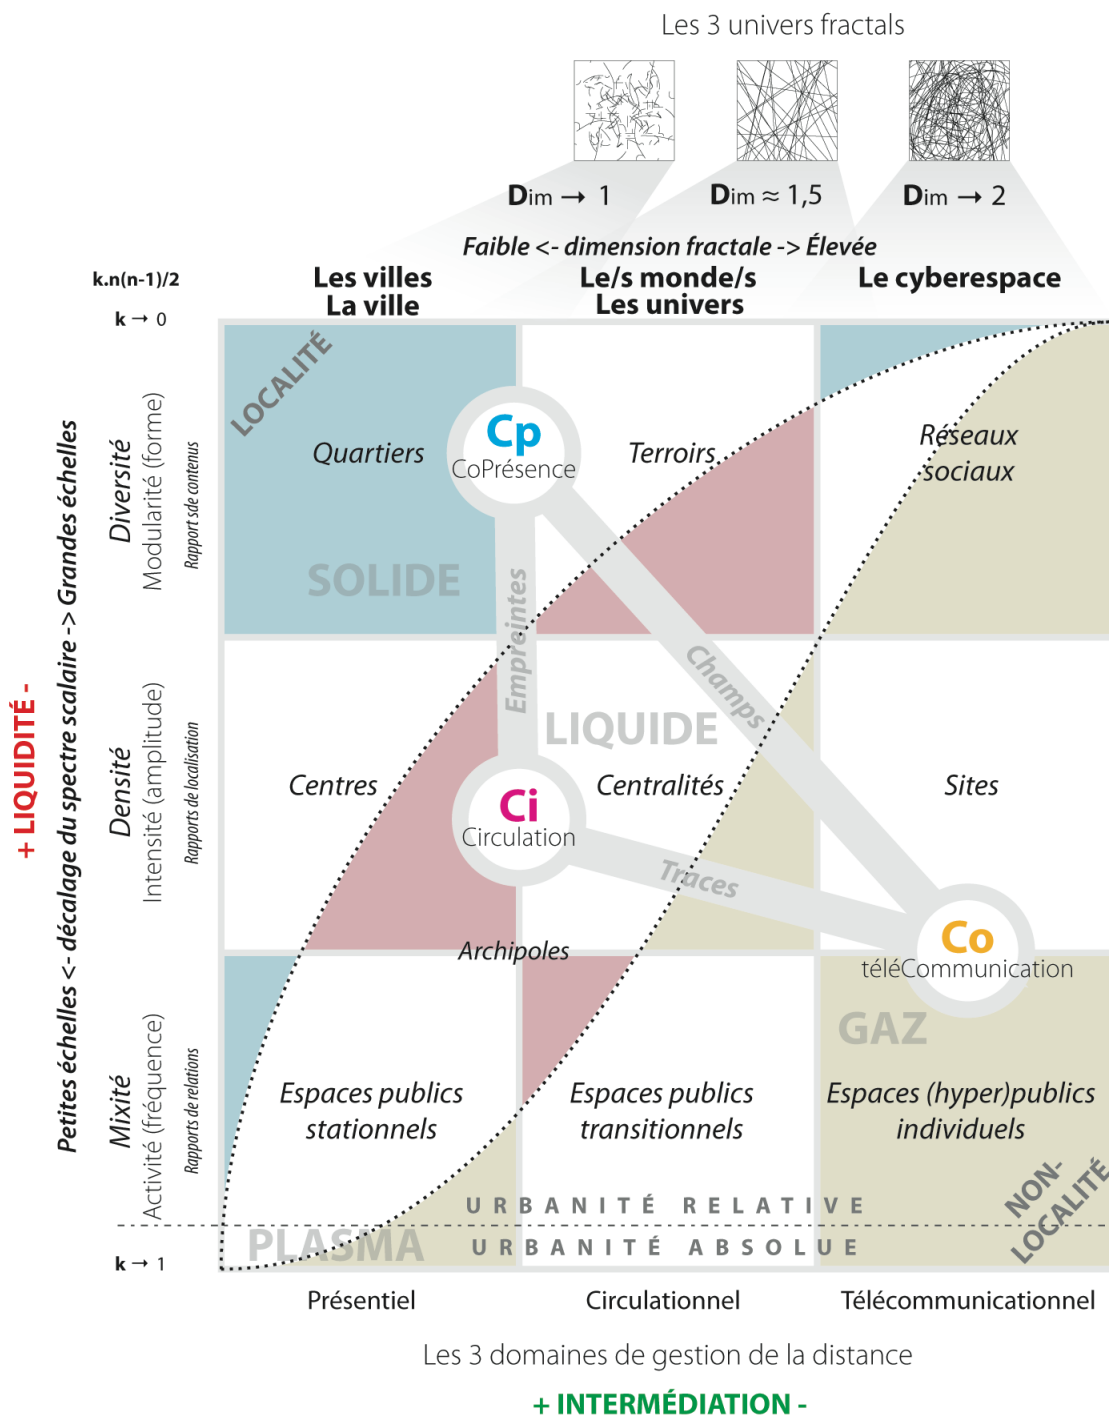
Les 3 univers fractals

Dim → 1
Dim ≈ 1,5
Dim → 2

Faible <- dimension fractale -> Élevée

k.n(n-1)/2
k → 0

Les villes
La ville

Le/s monde/s
Les univers

Le cyberespace

LOCALITÉ

Quartiers

Cp
CoPrésence

Terroirs

Réseaux sociaux

SOLIDE

Empreintes

Champs

LIQUIDE

Centres

Ci
Circulation

Centralités

Sites

Traces

Archipoles

Co
téléCommunication

GAZ

Espaces publics stationnels

Espaces publics transitionnels

Espaces (hyper)publics individuels

URBANITÉ RELATIVE

NON-LOCALITÉ

PLASMA

URBANITÉ ABSOLUE

k → 1

+ LIQUIDITÉ -

Petites échelles <- décalage du spectre scalaire -> Grandes échelles

Diversité
Modularité (forme)
Rapport sde contenus

Densité
Intensité (amplitude)
Rapports de localisation

Mixité
Activité (fréquence)
Rapports de relations

Présentiel
Circulationnel
Télécommunicationnel

Les 3 domaines de gestion de la distance

+ INTERMÉDIATION -